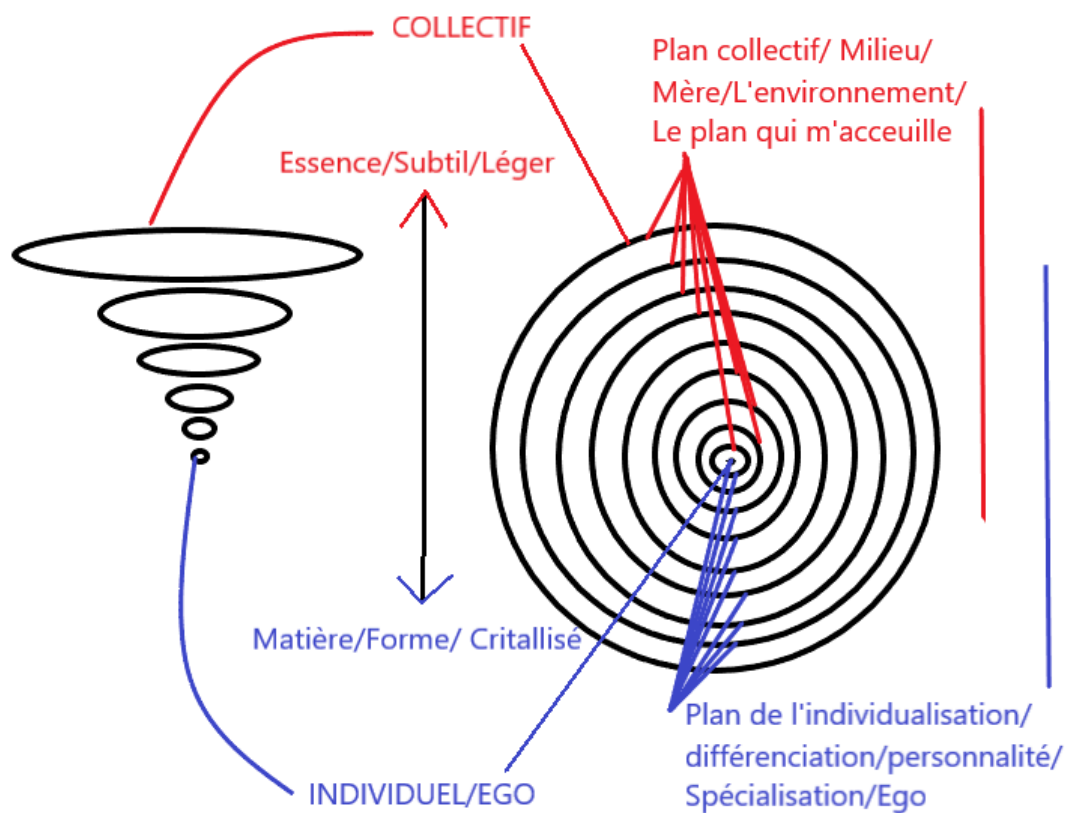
COLLECTIF

Plan collectif/ Milieu/ Mère/L'environnement/ Le plan qui m'acceuille

Essence/Subtil/Léger

Matière/Forme/ Critallisé

Plan de l'individualisation/ différenciation/personnalité/ Spécialisation/Ego

INDIVIDUEL/EGO